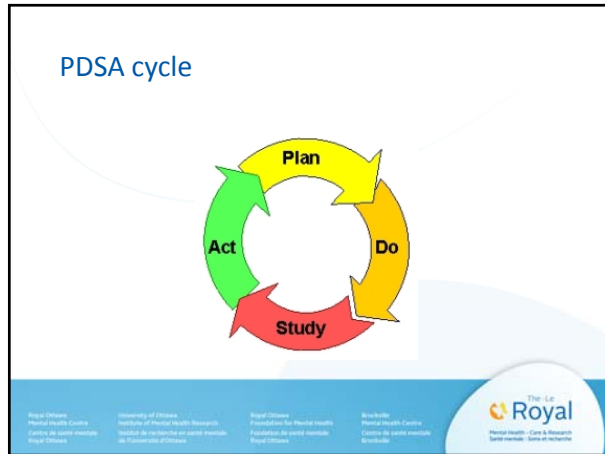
PDSA cycle

Plan

Do

Study

Act

Royal Ottawa
Mental Health Centre
Centre de santé mentale
Royal Ottawa

University of Ottawa
Institute of Mental Health Research
Institut de recherche en santé mentale
de l'Université d'Ottawa

Royal Ottawa
Foundation for Mental Health
Fondation de santé mentale
Royal Ottawa

Brockville
Mental Health Centre
Centre de santé mentale
Brockville

The · Le
Royal
Mental Health · Care & Research
Santé mentale · Soins et recherche